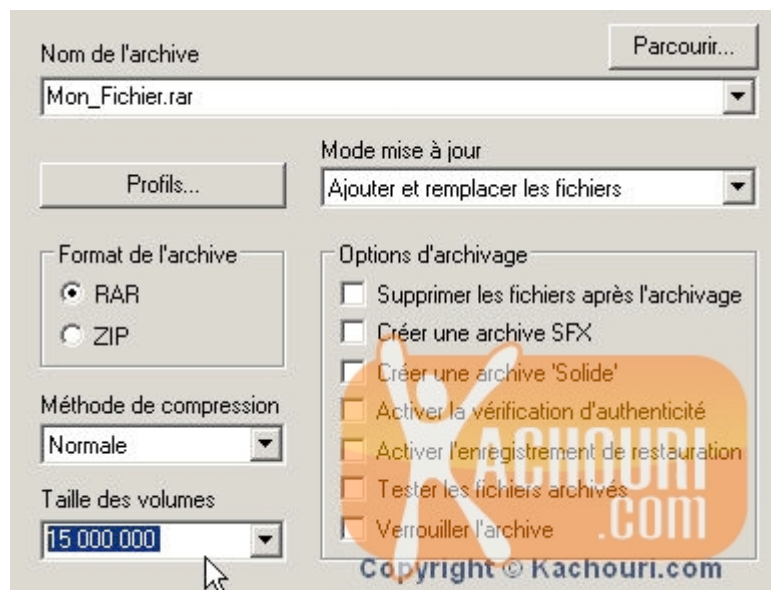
Nom de l'archive

Parcourir...

Mon_Fichier.rar

Mode mise à jour

Profils...

Ajouter et remplacer les fichiers

Format de l'archive

RAR

ZIP

Méthode de compression

Normale

Taille des volumes

15 000 000

Options d'archivage

Supprimer les fichiers après l'archivage

Créer une archive SFX

Créer une archive 'Solide'

Activer la vérification d'authenticité

Activer l'enregistrement de restauration

Tester les fichiers archivés

Verrouiller l'archive

KACHOURI .COM

Copyright © Kachouri.com